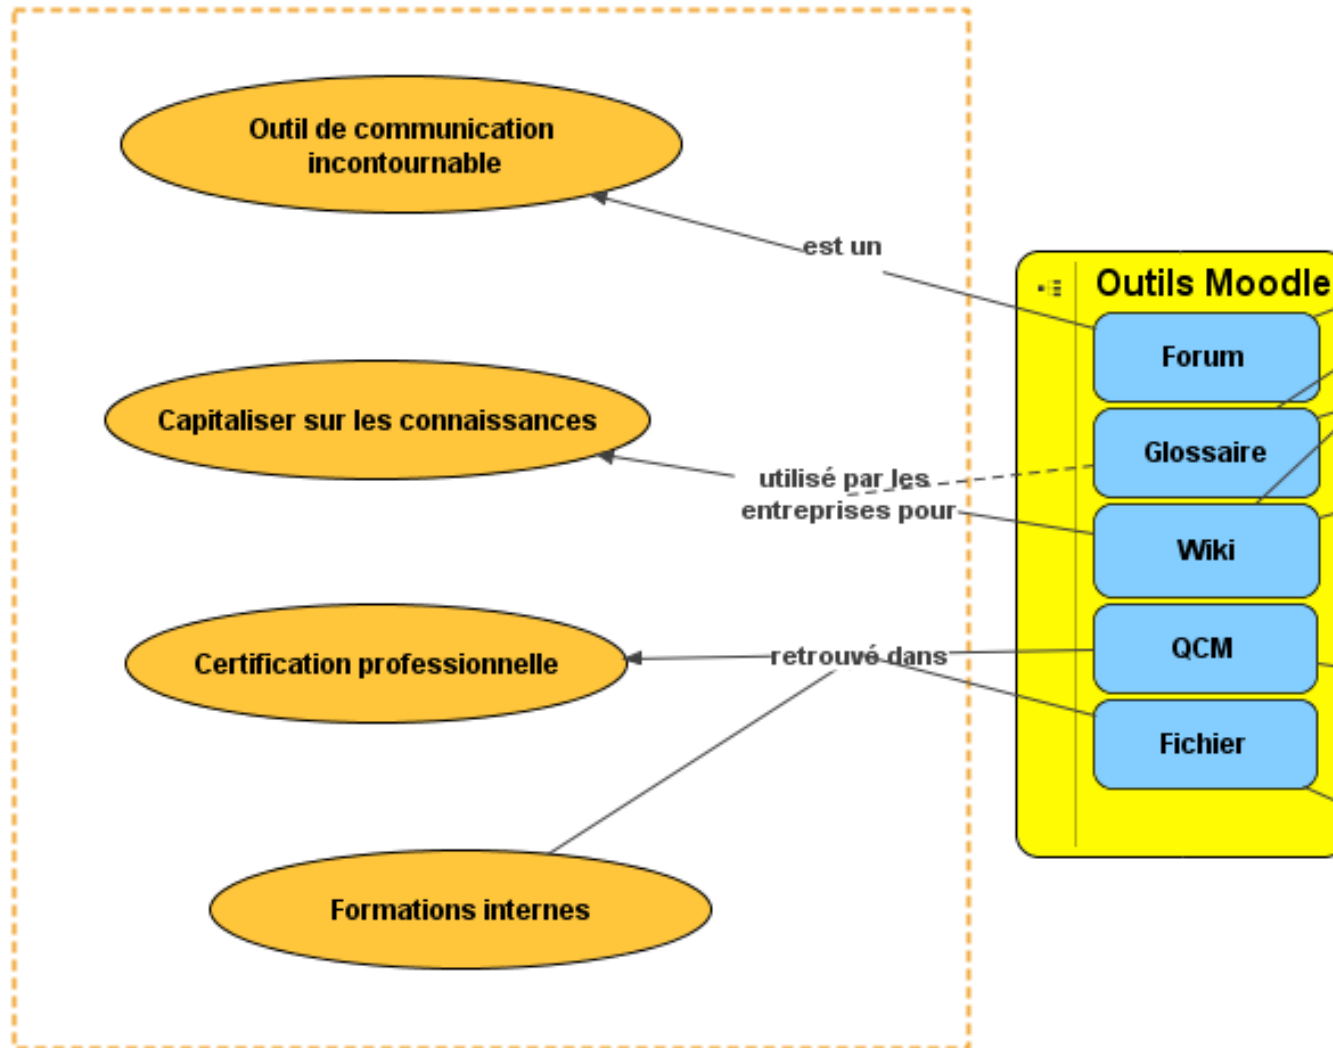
Outil de communication incontournable

est un

Outils Moodle

Forum

Capitaliser sur les connaissances

Glossaire

utilisé par les entreprises pour

Wiki

QCM

Certification professionnelle

retrouvé dans

Fichier

Formations internes